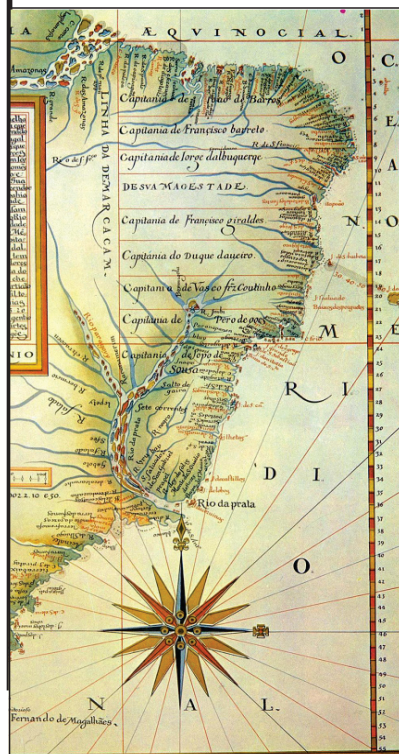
A ÆQVINOCIAL

O

C

Amazonas

LINHA DA DEMARCAÇAM

Capitania de Ioão de Barros

Capitania de Francisco barreto

Capitania de Iorge dalbuquerque

DE SVA MAGESTADE

Capitania de Francisco giraldes

Capitania do Duque daueiro

Capitania de Vasco frz Coutinho

Capitania de Pero de goes

Capitania de Ioão de Sousa

Sete correntes

Rio de prata

Rio da prata

E

A

N

M

R

I

D

I

O

O

N

A

L

Fernando de Magalhães

1
2
3
4
5
6
7
8
9
10
11
12
13
14
15
16
17
18
19
20
21
22
23
24
25
26
27
28
29
30
31
32
33
34
35
36
37
38
39
40
41
42
43
44
45
46
47
48
49
50
51
52
53
54
55